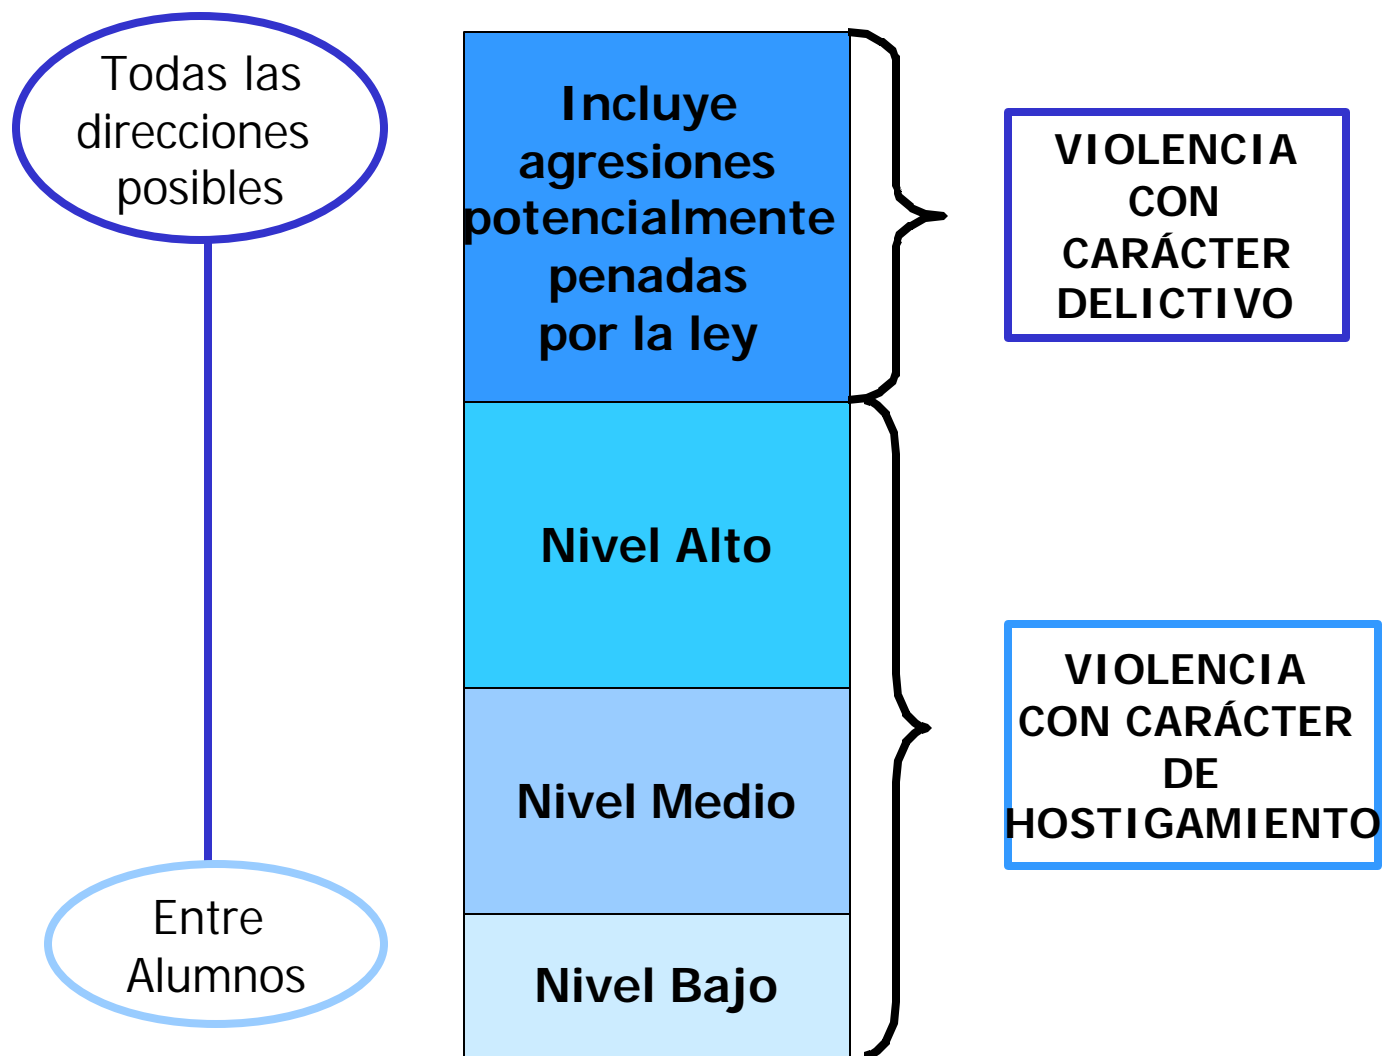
Todas las direcciones posibles

Entre Alumnos

Incluye agresiones potencialmente penadas por la ley

Nivel Alto

Nivel Medio

Nivel Bajo

VIOLENCIA CON CARÁCTER DELICTIVO

VIOLENCIA CON CARÁCTER DE HOSTIGAMIENTO